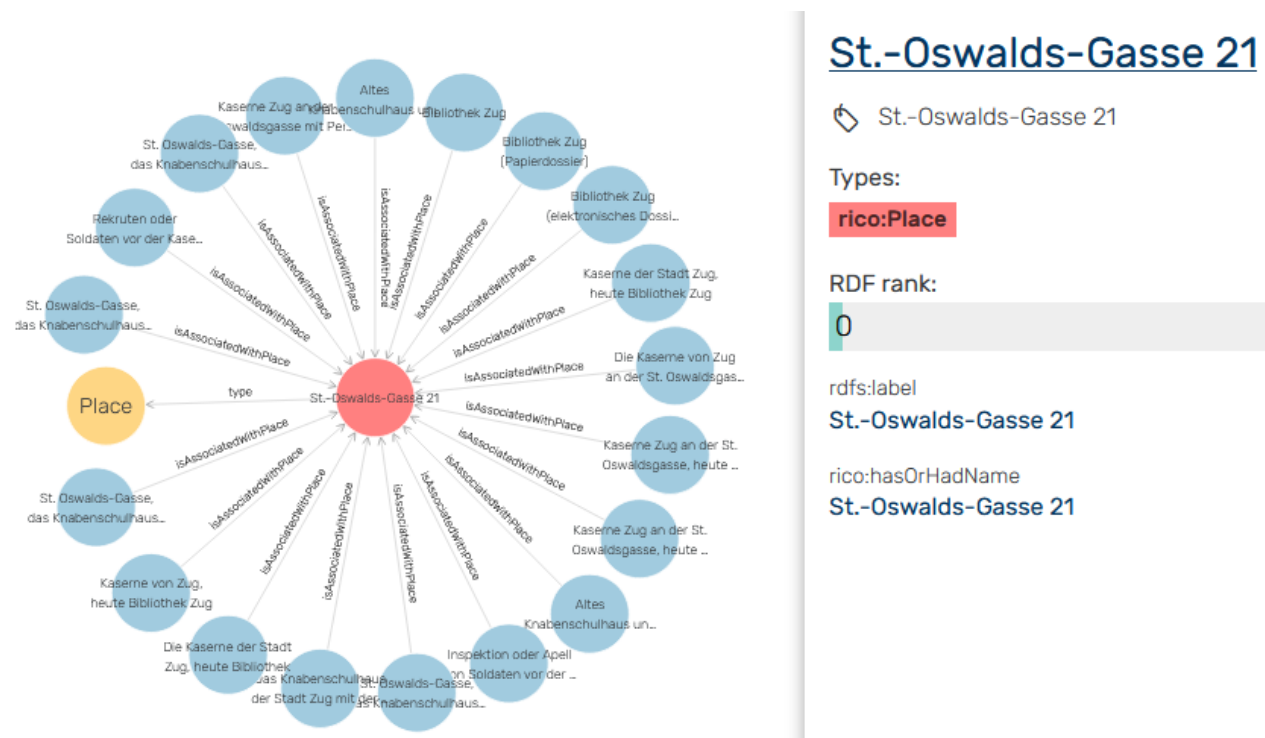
Altes Knabenschulhaus u...

Kaserne Zug an der Oswaldsgasse mit Per...

Bibliothek Zug

St. Oswalds-Gasse, das Knabenschulhaus...

Bibliothek Zug (Papierdossier)

Bibliothek Zug (elektronisches Dossi...

Rekruten oder Soldaten vor der Kase...

Kaserne der Stadt Zug, heute Bibliothek Zug

St. Oswalds-Gasse, das Knabenschulhaus...

Die Kaserne von Zug an der St. Oswaldsgas...

Place

type

St.-Oswalds-Gasse 21

Kaserne Zug an der St. Oswaldsgasse, heute ...

St. Oswalds-Gasse, das Knabenschulhaus...

Kaserne Zug an der St. Oswaldsgasse, heute ...

Kaserne von Zug, heute Bibliothek Zug

Altes Knabenschulhaus un...

Die Kaserne der Stadt Zug, heute Bibliothek

Inspektion oder Apell von Soldaten vor der ...

das Knabenschulhaus der Stadt Zug mit de...

St. Oswalds-Gasse, das Knabenschulhaus...

isAssociatedWithPlace

St.-Oswalds-Gasse 21

St.-Oswalds-Gasse 21

Types:

rico:Place

RDF rank:

0

rdfs:label

St.-Oswalds-Gasse 21

rico:hasOrHadName

St.-Oswalds-Gasse 21